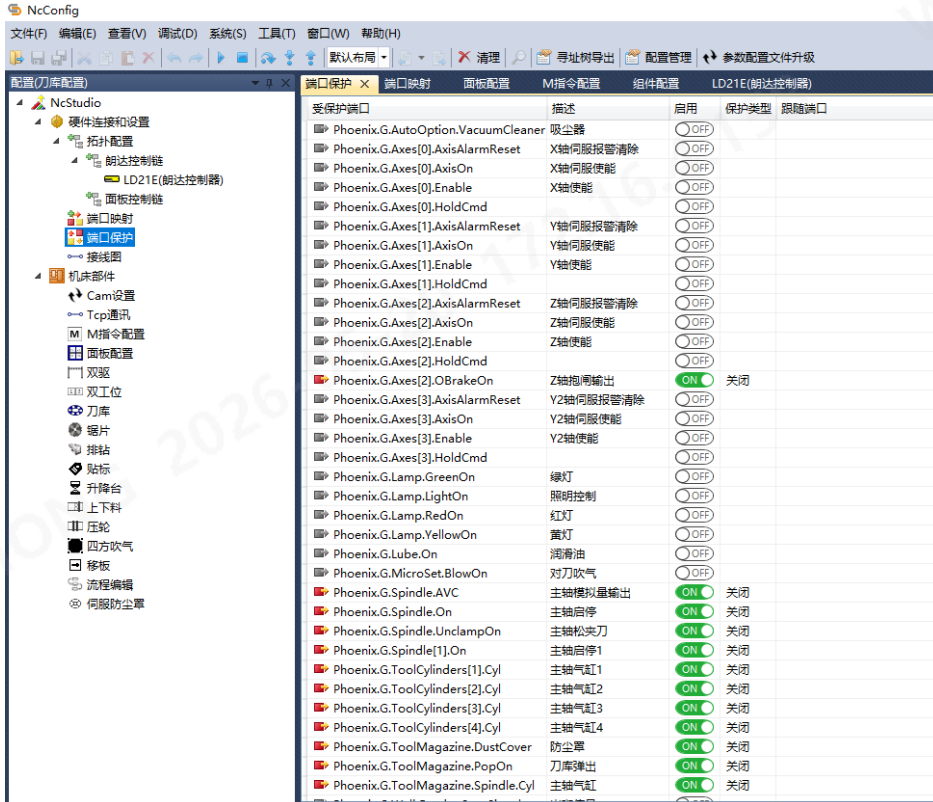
NcConfig

文件(F) 编辑(E) 查看(V) 调试(D) 系统(S) 工具(T) 窗口(W) 帮助(H)

默认布局 清理 寻址树导出 配置管理 参数配置文件升级

配置(刀库配置)

NcStudio
硬件连接和设置
拓扑配置
朗达控制链
LD21E(朗达控制器)
面板控制链
端口映射
端口保护
接线图
机床部件
Cam设置
Tcp通讯
M指令配置
面板配置
双驱
双工位
刀库
锯片
排钻
贴标
升降台
上下料
压轮
四方吹气
移板
流程编辑
伺服防尘罩

端口保护 端口映射 面板配置 M指令配置 组件配置 LD21E(朗达控制器)

| 受保护端口 | 描述 | 启用 | 保护类型 | 跟随端口 |
|---|---|---|---|---|
| Phoenix.G.AutoOption.VacuumCleaner | 吸尘器 | OFF | | |
| Phoenix.G.Axes[0].AxisAlarmReset | X轴伺服报警清除 | OFF | | |
| Phoenix.G.Axes[0].AxisOn | X轴伺服使能 | OFF | | |
| Phoenix.G.Axes[0].Enable | X轴使能 | OFF | | |
| Phoenix.G.Axes[0].HoldCmd | | OFF | | |
| Phoenix.G.Axes[1].AxisAlarmReset | Y轴伺服报警清除 | OFF | | |
| Phoenix.G.Axes[1].AxisOn | Y轴伺服使能 | OFF | | |
| Phoenix.G.Axes[1].Enable | Y轴使能 | OFF | | |
| Phoenix.G.Axes[1].HoldCmd | | OFF | | |
| Phoenix.G.Axes[2].AxisAlarmReset | Z轴伺服报警清除 | OFF | | |
| Phoenix.G.Axes[2].AxisOn | Z轴伺服使能 | OFF | | |
| Phoenix.G.Axes[2].Enable | Z轴使能 | OFF | | |
| Phoenix.G.Axes[2].HoldCmd | | OFF | | |
| Phoenix.G.Axes[2].OBrakeOn | Z轴抱闸输出 | ON | 关闭 | |
| Phoenix.G.Axes[3].AxisAlarmReset | Y2轴伺服报警清除 | OFF | | |
| Phoenix.G.Axes[3].AxisOn | Y2轴伺服使能 | OFF | | |
| Phoenix.G.Axes[3].Enable | Y2轴使能 | OFF | | |
| Phoenix.G.Axes[3].HoldCmd | | OFF | | |
| Phoenix.G.Lamp.GreenOn | 绿灯 | OFF | | |
| Phoenix.G.Lamp.LightOn | 照明控制 | OFF | | |
| Phoenix.G.Lamp.RedOn | 红灯 | OFF | | |
| Phoenix.G.Lamp.YellowOn | 黄灯 | OFF | | |
| Phoenix.G.Lube.On | 润滑油 | OFF | | |
| Phoenix.G.MicroSet.BlowOn | 对刀吹气 | OFF | | |
| Phoenix.G.Spindle.AVC | 主轴模拟量输出 | ON | 关闭 | |
| Phoenix.G.Spindle.On | 主轴启停 | ON | 关闭 | |
| Phoenix.G.Spindle.UnclampOn | 主轴松夹刀 | ON | 关闭 | |
| Phoenix.G.Spindle[1].On | 主轴启停1 | ON | 关闭 | |
| Phoenix.G.ToolCylinders[1].Cyl | 主轴气缸1 | ON | 关闭 | |
| Phoenix.G.ToolCylinders[2].Cyl | 主轴气缸2 | ON | 关闭 | |
| Phoenix.G.ToolCylinders[3].Cyl | 主轴气缸3 | ON | 关闭 | |
| Phoenix.G.ToolCylinders[4].Cyl | 主轴气缸4 | ON | 关闭 | |
| Phoenix.G.ToolMagazine.DustCover | 防尘罩 | ON | 关闭 | |
| Phoenix.G.ToolMagazine.PopOn | 刀库弹出 | ON | 关闭 | |
| Phoenix.G.ToolMagazine.Spindle.Cyl | 主轴气缸 | ON | 关闭 | |